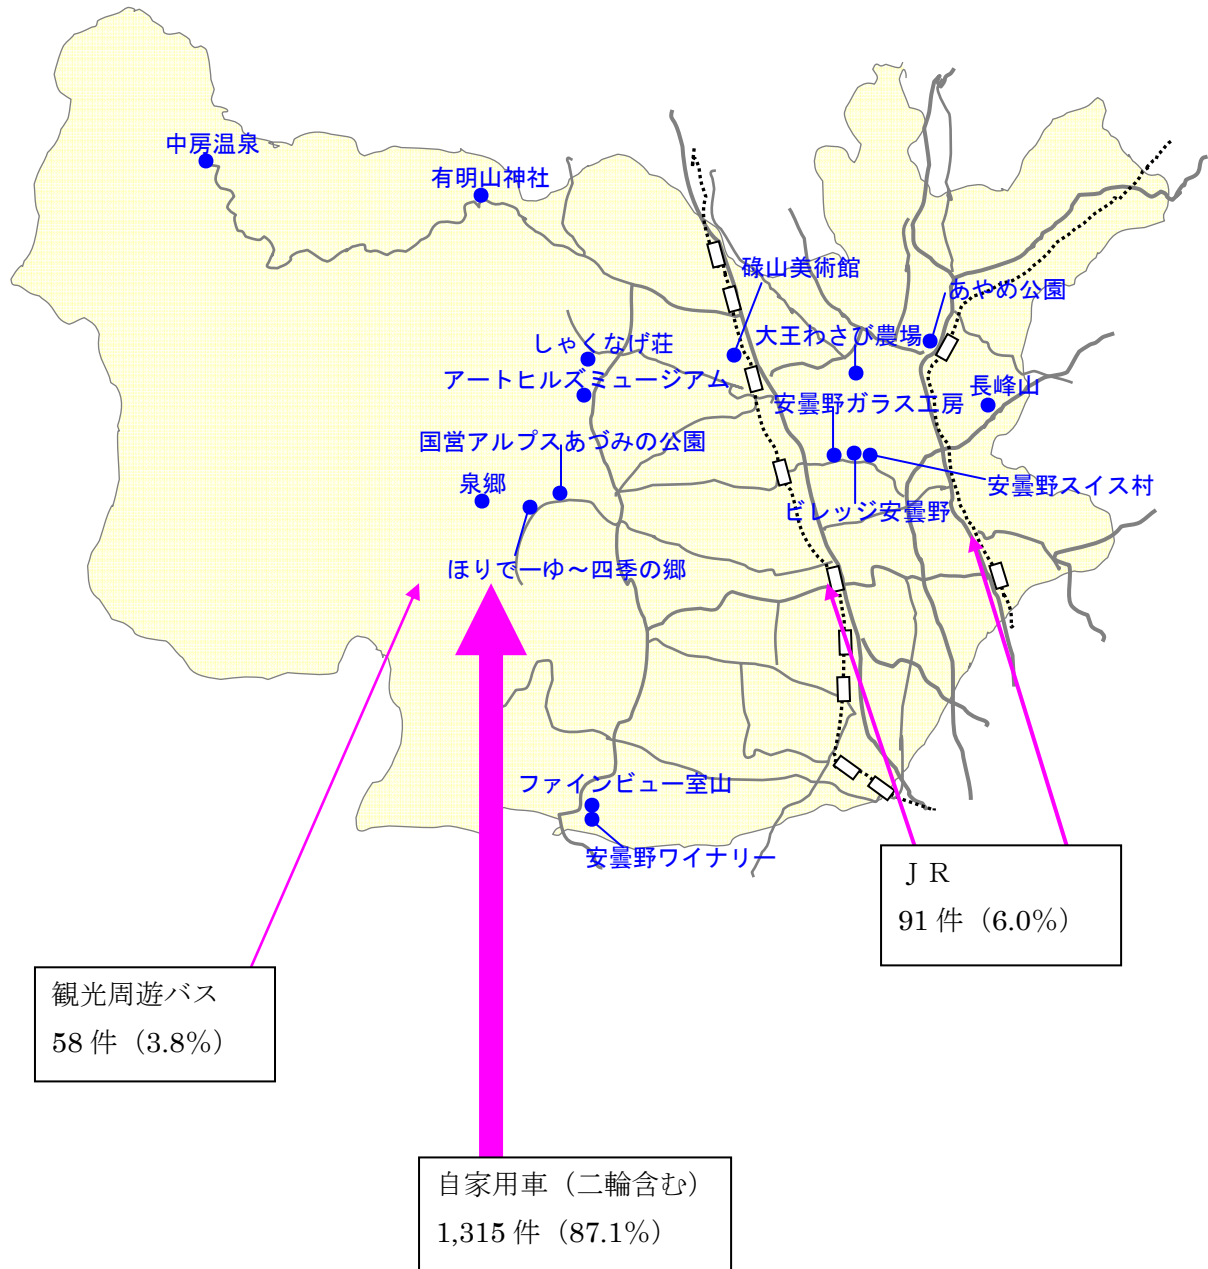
中房温泉

有明山神社

碌山美術館

あやめ公園

大王わさび農場

しゃくなげ荘

アートヒルズミュージアム

長峰山

安曇野ガラス工房

国営アルプスあづみの公園

安曇野スイス村

泉郷

ビレッジ安曇野

ほりでーゆ～四季の郷

ファインビュー室山

安曇野ワイナリー

ＪＲ
91 件（6.0%）

観光周遊バス
58 件（3.8%）

自家用車（二輪含む）
1,315 件（87.1%）